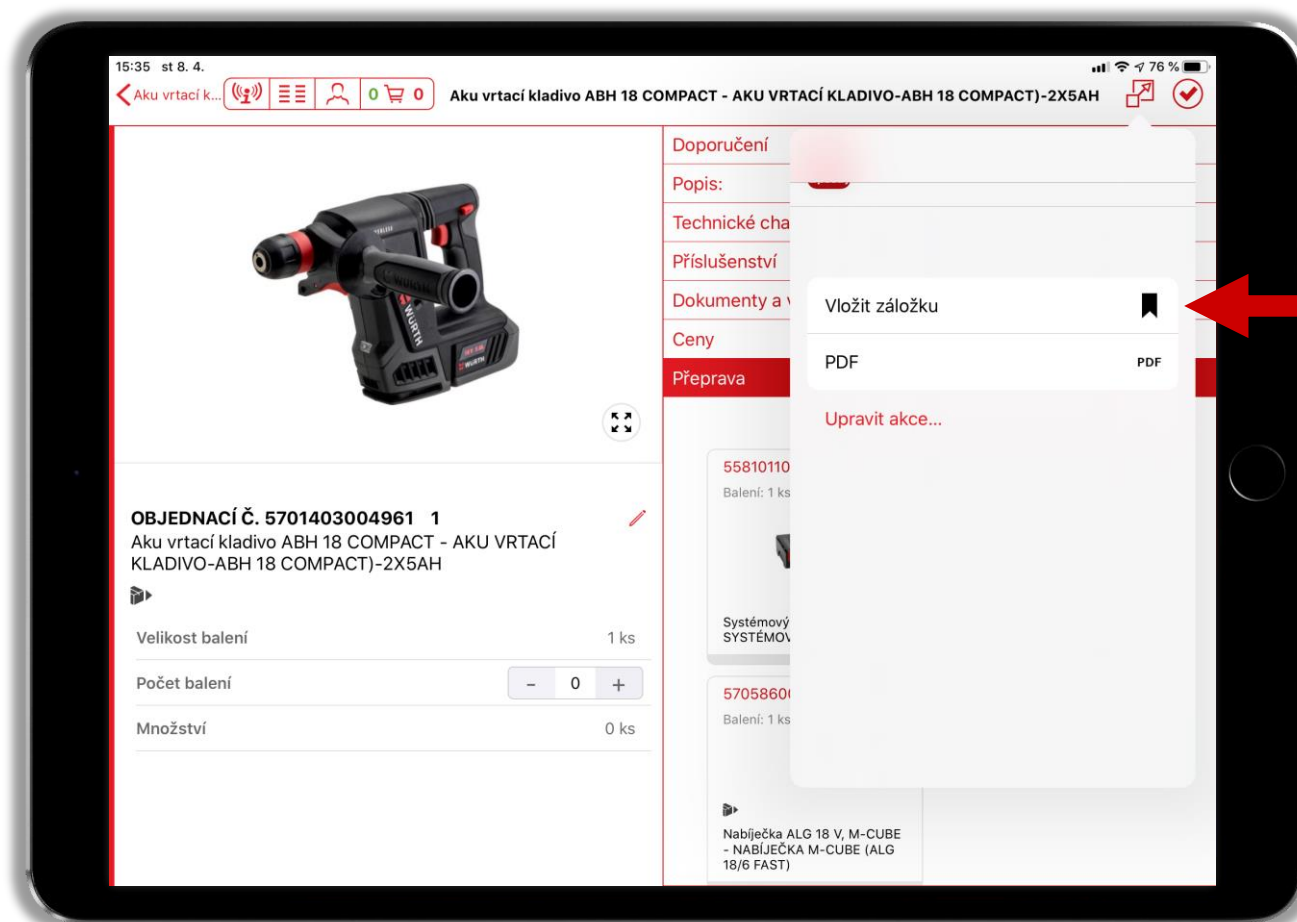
15:35 st 8. 4.

76 %

Aku vrtací k...

0 0

Aku vrtací kladivo ABH 18 COMPACT - AKU VRTACÍ KLADIVO-ABH 18 COMPACT)-2X5AH

Doporučení
Popis:
Technické cha
Příslušenství
Dokumenty a v
Ceny
Přeprava

Vložit záložku

PDF PDF

Upravit akce...

WÜRTH

55810110
Balení: 1 ks

Systémový
SYSTÉMOV

57058600
Balení: 1 ks

Nabíječka ALG 18 V, M-CUBE - NABÍJEČKA M-CUBE (ALG 18/6 FAST)

OBJEDNACÍ Č. 5701403004961 1
Aku vrtací kladivo ABH 18 COMPACT - AKU VRTACÍ KLADIVO-ABH 18 COMPACT)-2X5AH

| | |
|---|---|
| Velikost balení | 1 ks |
| Počet balení | – 0 + |
| Množství | 0 ks |